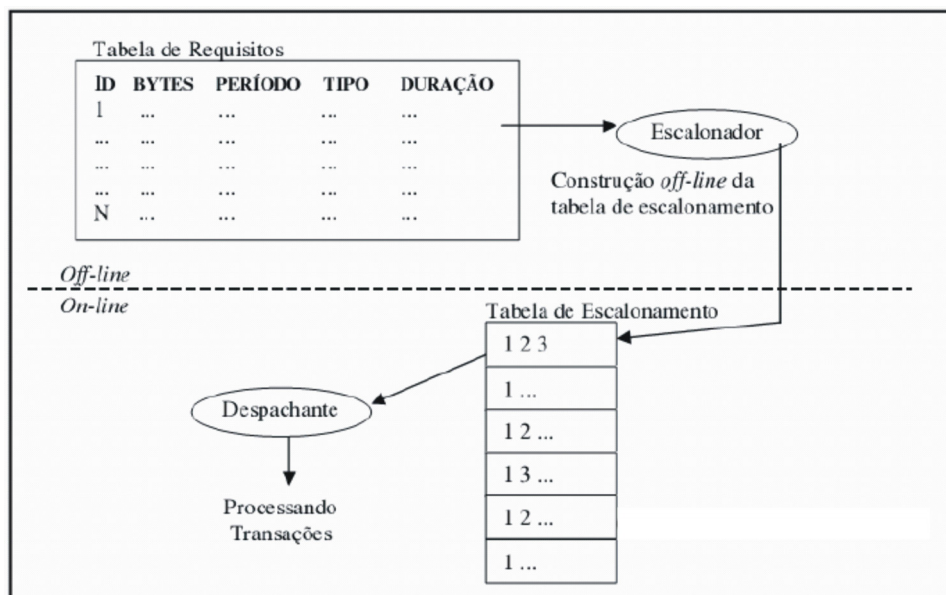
Tabela de Requisitos

| ID | BYTES | PERÍODO | TIPO | DURAÇÃO |
|---|---|---|---|---|
| 1 | ... | ... | ... | ... |
| ... | ... | ... | ... | ... |
| ... | ... | ... | ... | ... |
| ... | ... | ... | ... | ... |
| N | ... | ... | ... | ... |

Escalonador

Construção *off-line* da tabela de escalonamento

*Off-line*

*On-line*

Tabela de Escalonamento

| |
|---|
| 1 2 3 |
| 1 ... |
| 1 2 ... |
| 1 3 ... |
| 1 2 ... |
| 1 ... |

Despachante

Processando Transações